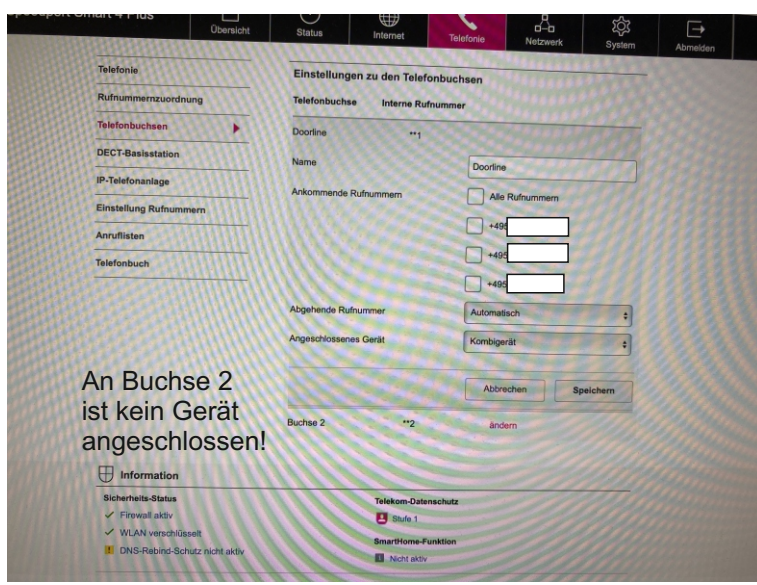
Speedport Smart 4 Plus

Übersicht
Status
Internet
Telefonie
Netzwerk
System
Abmelden

Telefonie
Rufnummernzuordnung
Telefonbuchsen
DECT-Basisstation
IP-Telefonanlage
Einstellung Rufnummern
Anruflisten
Telefonbuch

Einstellungen zu den Telefonbuchsen

| Telefonbuchse | Interne Rufnummer |
|---|---|
| Doorline | **1 |

Name
Doorline

Ankommende Rufnummern
Alle Rufnummern
+495
+495
+495

Abgehende Rufnummer
Automatisch

Angeschlossenes Gerät
Kombigerät

Abbrechen
Speichern

An Buchse 2 ist kein Gerät angeschlossen!

Buchse 2 **2 ändern

Information

Sicherheits-Status
Firewall aktiv
WLAN verschlüsselt
DNS-Rebind-Schutz nicht aktiv

Telekom-Datenschutz
Stufe 1

SmartHome-Funktion
Nicht aktiv